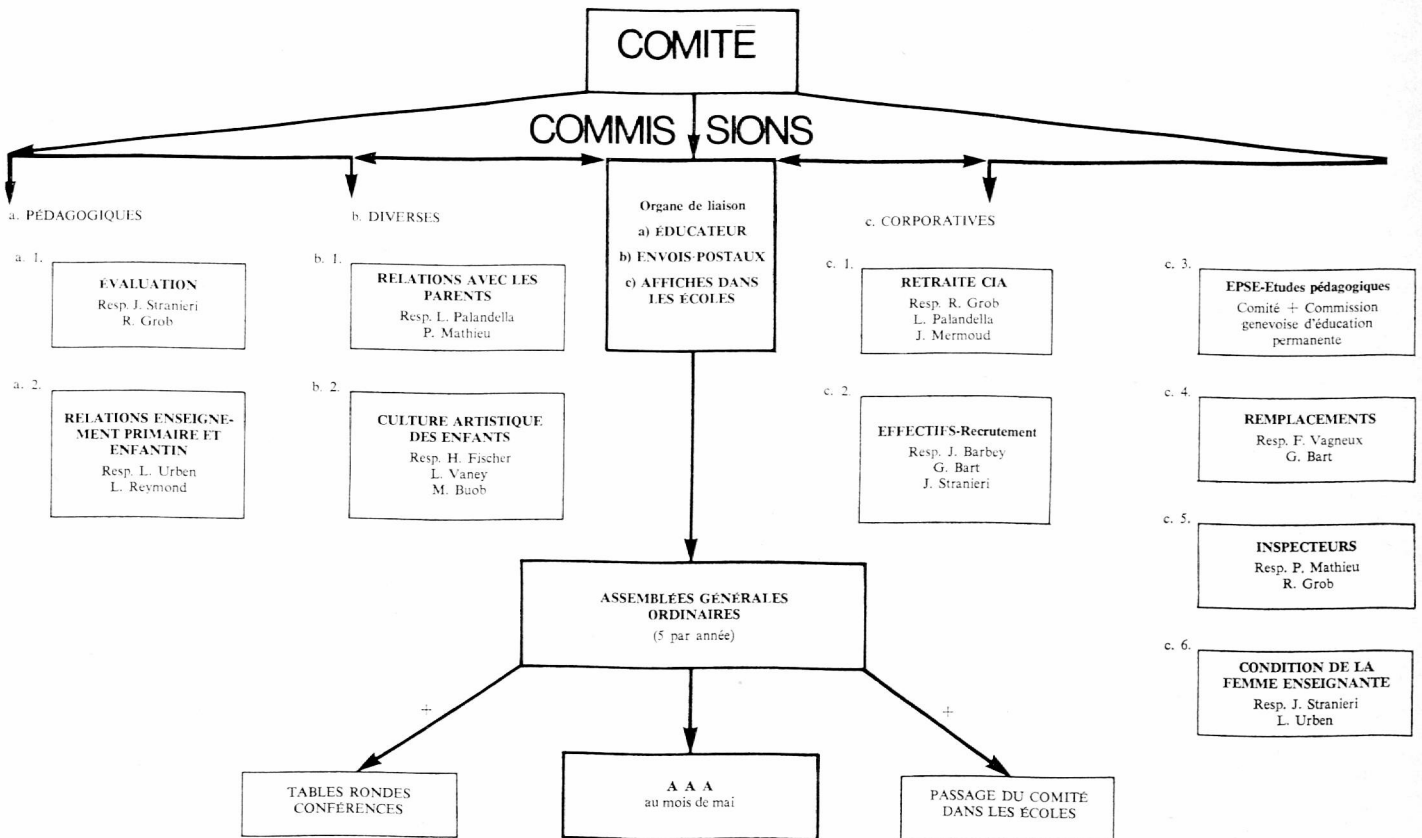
COMITÉ

COMMIS SIONS

a. PÉDAGOGIQUES

a. 1.

ÉVALUATION
Resp. J. Stranieri
R. Grob

a. 2.

RELATIONS ENSEIGNEMENT PRIMAIRE ET ENFANTIN
Resp. L. Urben
L. Reymond

b. DIVERSES

b. 1.

RELATIONS AVEC LES PARENTS
Resp. L. Palandella
P. Mathieu

b. 2.

CULTURE ARTISTIQUE DES ENFANTS
Resp. H. Fischer
L. Vaney
M. Buob

Organe de liaison
a) ÉDUCATEUR
b) ENVOIS POSTAUX
c) AFFICHES DANS LES ÉCOLES

c. CORPORATIVES

c. 1.

RETRAITE CIA
Resp. R. Grob
L. Palandella
J. Mermoud

c. 2

EFFECTIFS-Recrutement
Resp. J. Barbey
G. Bart
J. Stranieri

c. 3.

EPSE-Etudes pédagogiques
Comité + Commission genevoise d'éducation permanente

c. 4.

REMPLACEMENTS
Resp. F. Vagneux
G. Bart

c. 5.

INSPECTEURS
Resp. P. Mathieu
R. Grob

c. 6.

CONDITION DE LA FEMME ENSEIGNANTE
Resp. J. Stranieri
L. Urben

ASSEMBLÉES GÉNÉRALES ORDINAIRES
(5 par année)

+

+

TABLES RONDES
CONFÉRENCES

A A A
au mois de mai

PASSAGE DU COMITÉ DANS LES ÉCOLES